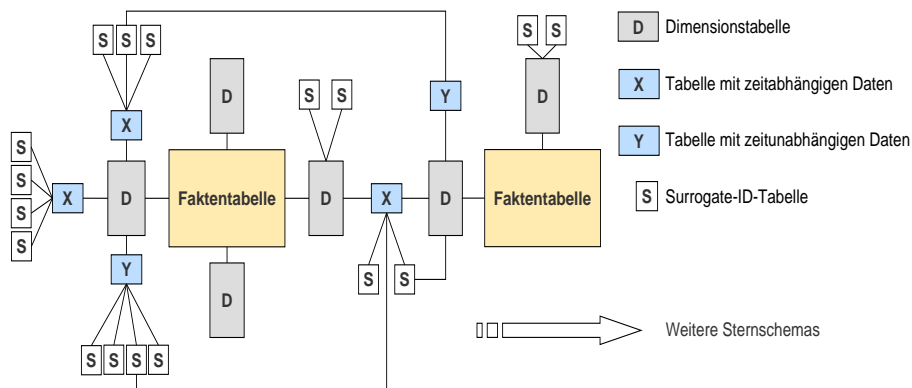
S S S

S S

S S

D

S S S S

X

D

X

Faktentabelle

D

X

D

Y

Faktentabelle

D

Y

D

S S S S

S S

D Dimensionstabelle

X Tabelle mit zeitabhängigen Daten

Y Tabelle mit zeitunabhängigen Daten

S Surrogate-ID-Tabelle

Weitere Sternschemas